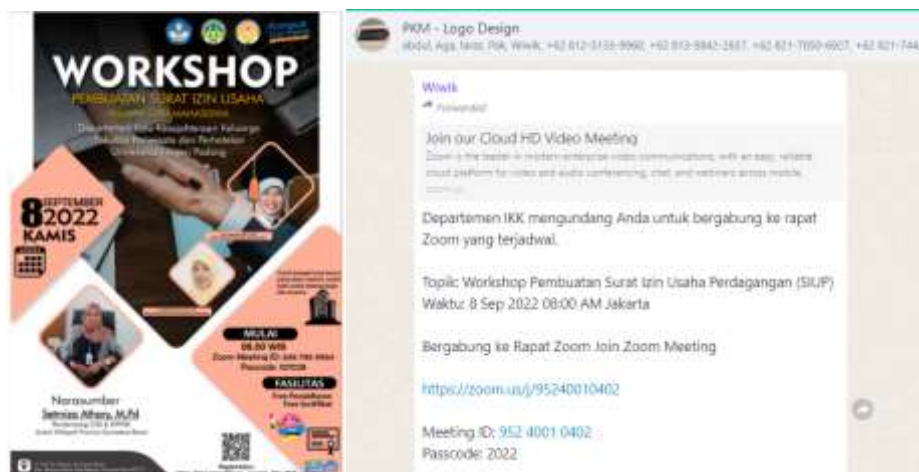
WORKSHOP
PEMBUATAN SURAT IZIN USAHA
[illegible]
Departemen Ilmu Kesejahteraan Keluarga Fakultas Pariwisata dan Perhotelan Universitas Negeri Padang

8 SEPTEMBER 2022
KAMIS

MULAI
08.00 WIB
Zoom Meeting ID: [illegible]
Passcode: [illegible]

FASILITAS
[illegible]

Narasumber
Setmiza Alhanu, M.Pd
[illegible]

PKM - Logo Design
abdul, Aga, Iaraz, Pak, Wiwik, +62 812-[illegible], +62 813-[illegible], +62 821-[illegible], +62 821-744

Wiwik
Forwarded

Join our Cloud HD Video Meeting
Zoom is the leader in modern enterprise video communications, with an easy, reliable cloud platform for video and audio conferencing, chat, and webinars across mobile, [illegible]

Departemen IKK mengundang Anda untuk bergabung ke rapat Zoom yang terjadwal.

Topik: Workshop Pembuatan Surat Izin Usaha Perdagangan (SIUP)
Waktu: 8 Sep 2022 08:00 AM Jakarta

Bergabung ke Rapat Zoom Join Zoom Meeting

https://zoom.us/j/95240010402

Meeting ID: 952 4001 0402
Passcode: 2022